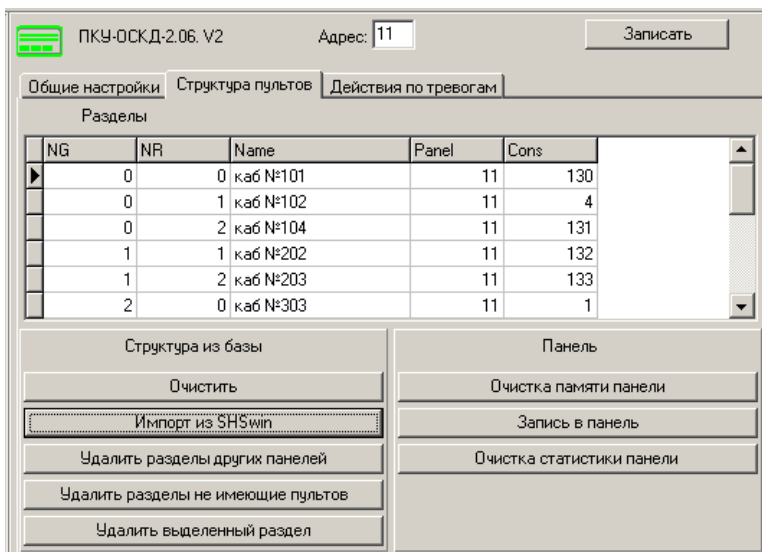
ПКУ-ОСКД-2.06. V2

Адрес: 11

Записать

Общие настройки | Структура пультов | Действия по тревогам

Разделы

| NG | NR | Name | Panel | Cons |
|---|---|---|---|---|
| 0 | 0 | каб №101 | 11 | 130 |
| 0 | 1 | каб №102 | 11 | 4 |
| 0 | 2 | каб №104 | 11 | 131 |
| 1 | 1 | каб №202 | 11 | 132 |
| 1 | 2 | каб №203 | 11 | 133 |
| 2 | 0 | каб №303 | 11 | 1 |

Структура из базы

Очистить

Импорт из SHSwin

Удалить разделы других панелей

Удалить разделы не имеющие пультов

Удалить выделенный раздел

Панель

Очистка памяти панели

Запись в панель

Очистка статистики панели